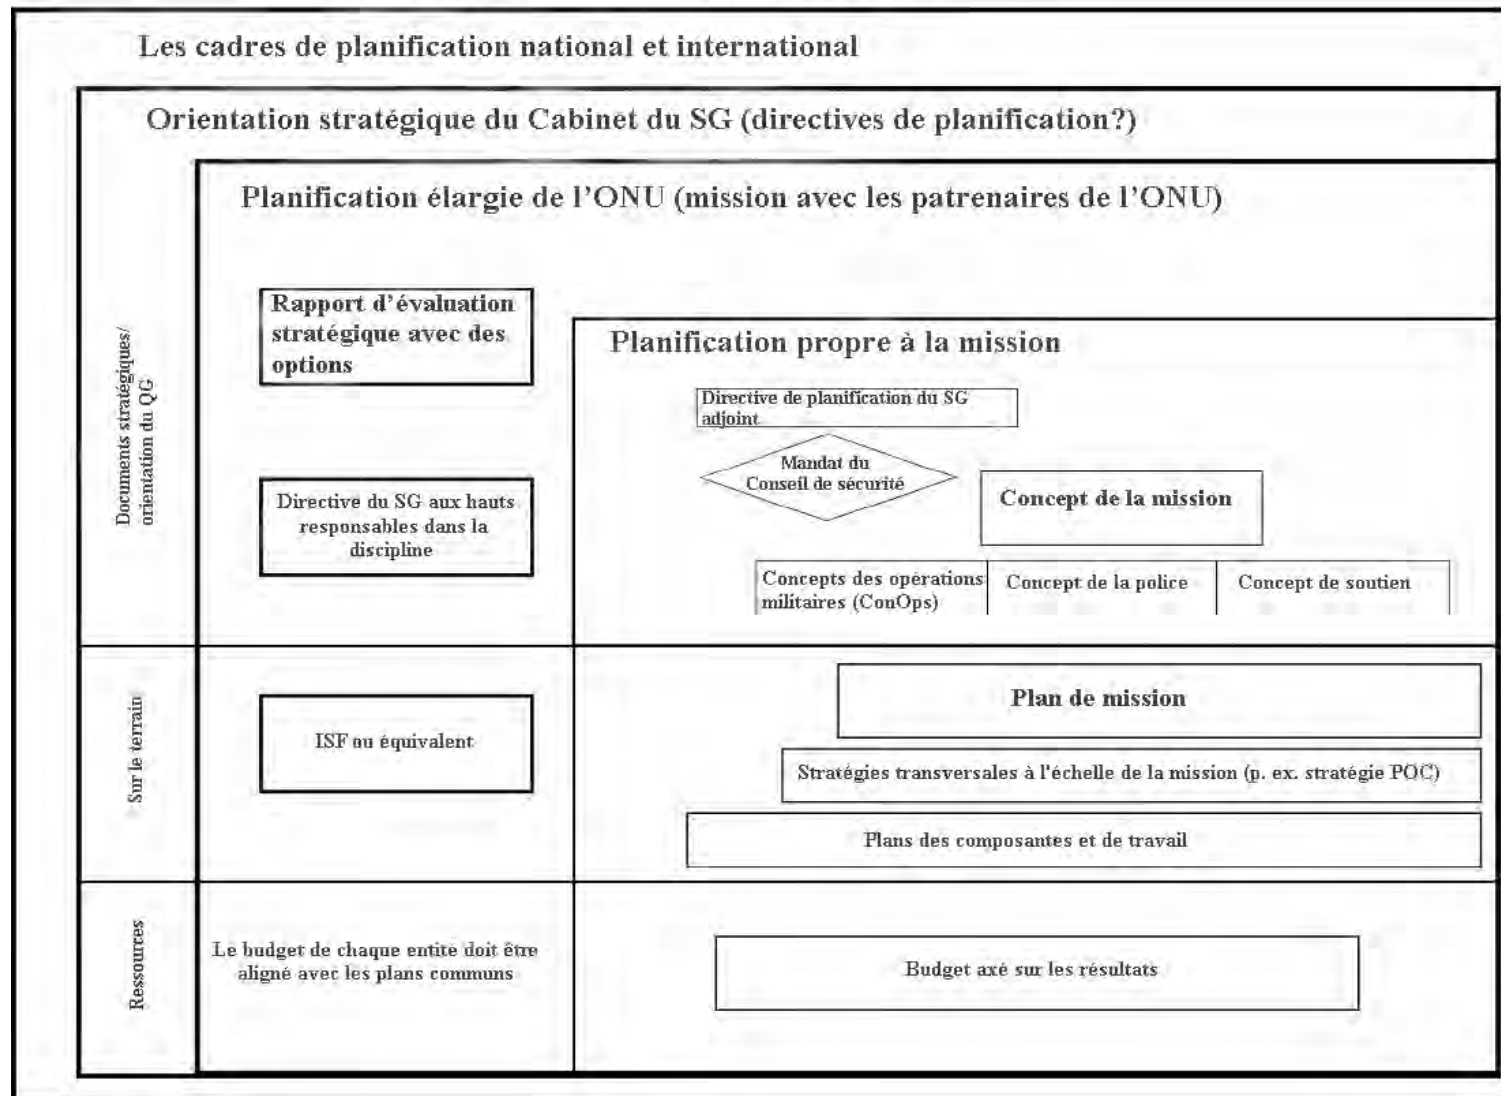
Les cadres de planification national et international

Orientation stratégique du Cabinet du SG (directives de planification?)

Planification élargie de l'ONU (mission avec les patrenaires de l'ONU)

Documents stratégiques/ orientation du QG

Rapport d'évaluation stratégique avec des options

Planification propre à la mission

Directive de planification du SG adjoint

Mandat du Conseil de sécurité

Concept de la mission

Directive du SG aux hauts responsables dans la discipline

Concepts des opérations militaires (ConOps)

Concept de la police

Concept de soutien

Sur le terrain

Plan de mission

ISF ou équivalent

Stratégies transversales à l'échelle de la mission (p. ex. stratégie POC)

Plans des composantes et de travail

Ressources

Le budget de chaque entite doit être aligné avec les plans communs

Budget axé sur les résultats